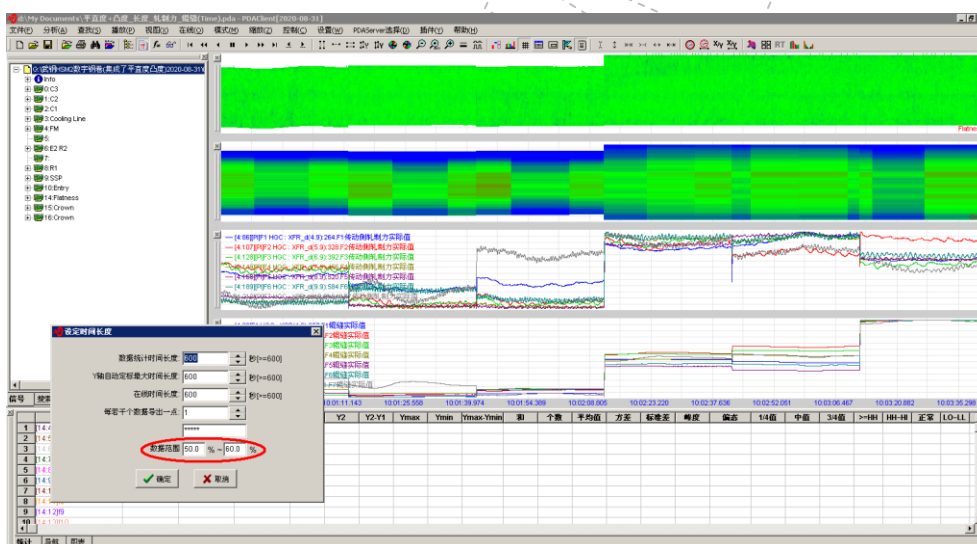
d:\My Documents\平直度+凸度_长度_轧制力_辊缝(Time).pda - PDAClient[2020-08-31]

文件(F) 分析(A) 查找(S) 播放(P) 视图(V) 在线(O) 模式(M) 辅助(Z) 控制(C) 设置(W) PDAServer选择(P) 插件(Y) 帮助(H)

G:\武钢HSM2数字钢卷(集成了平直度凸度)(2020-08-31)
Info
0:C3
1:C2
2:C1
3:Cooling Line
4:FM
5:
6:E2 R2
7:
8:R1
9:SSP
10:Entry
14:Flatness
15:Crown
16:Crown

Flatne

[4:66][P]F1 HGC : XFR_d(4:9):264.F1传动侧轧制力实际值
[4:107][P]F2 HGC : XFR_d(5:9):328.F2传动侧轧制力实际值
[4:128][P]F3 HGC : XFR_d(6:9):392.F3传动侧轧制力实际值
[4:149][P]F4 HGC : XFR_d(7:9):456.F4传动侧轧制力实际值
[4:168][P]F5 HGC : XFR_d(8:9):520.F5传动侧轧制力实际值
[4:189][P]F6 HGC : XFR_d(9:9):584.F6传动侧轧制力实际值
F7传动侧轧制力实际值

F1辊缝实际值
F2辊缝实际值
F3辊缝实际值
F4辊缝实际值
F5辊缝实际值
F6辊缝实际值
F7辊缝实际值

设定时间长度
数据统计时间长度: 600 秒[<=600]
Y轴自动定标最大时间长度: 600 秒[<=600]
在线时间长度: 600 秒[<=600]
每若干个数据导出一点: 1
*****
数据范围 50.0 % ~ 60.0 %
确定 取消

10:01:11.143 10:01:25.550 10:01:39.974 10:01:54.389 10:02:08.805 10:02:23.220 10:02:37.636 10:02:52.051 10:03:06.467 10:03:20.882 10:03:35.298

信号
Y2 Y2-Y1 Ymax Ymin Ymax-Ymin 和 个数 平均值 方差 标准差 峰度 偏态 1/4值 中值 3/4值 >=HH HH-HI 正常 LO-LL

1 [14:4
2 [14:5
3 [14:6
4 [14:7
5 [14:8
6 [14:9
7 [14:1
8 [14:1
9 [14:12]f9
10 [14:13]f10

统计 导航 图表